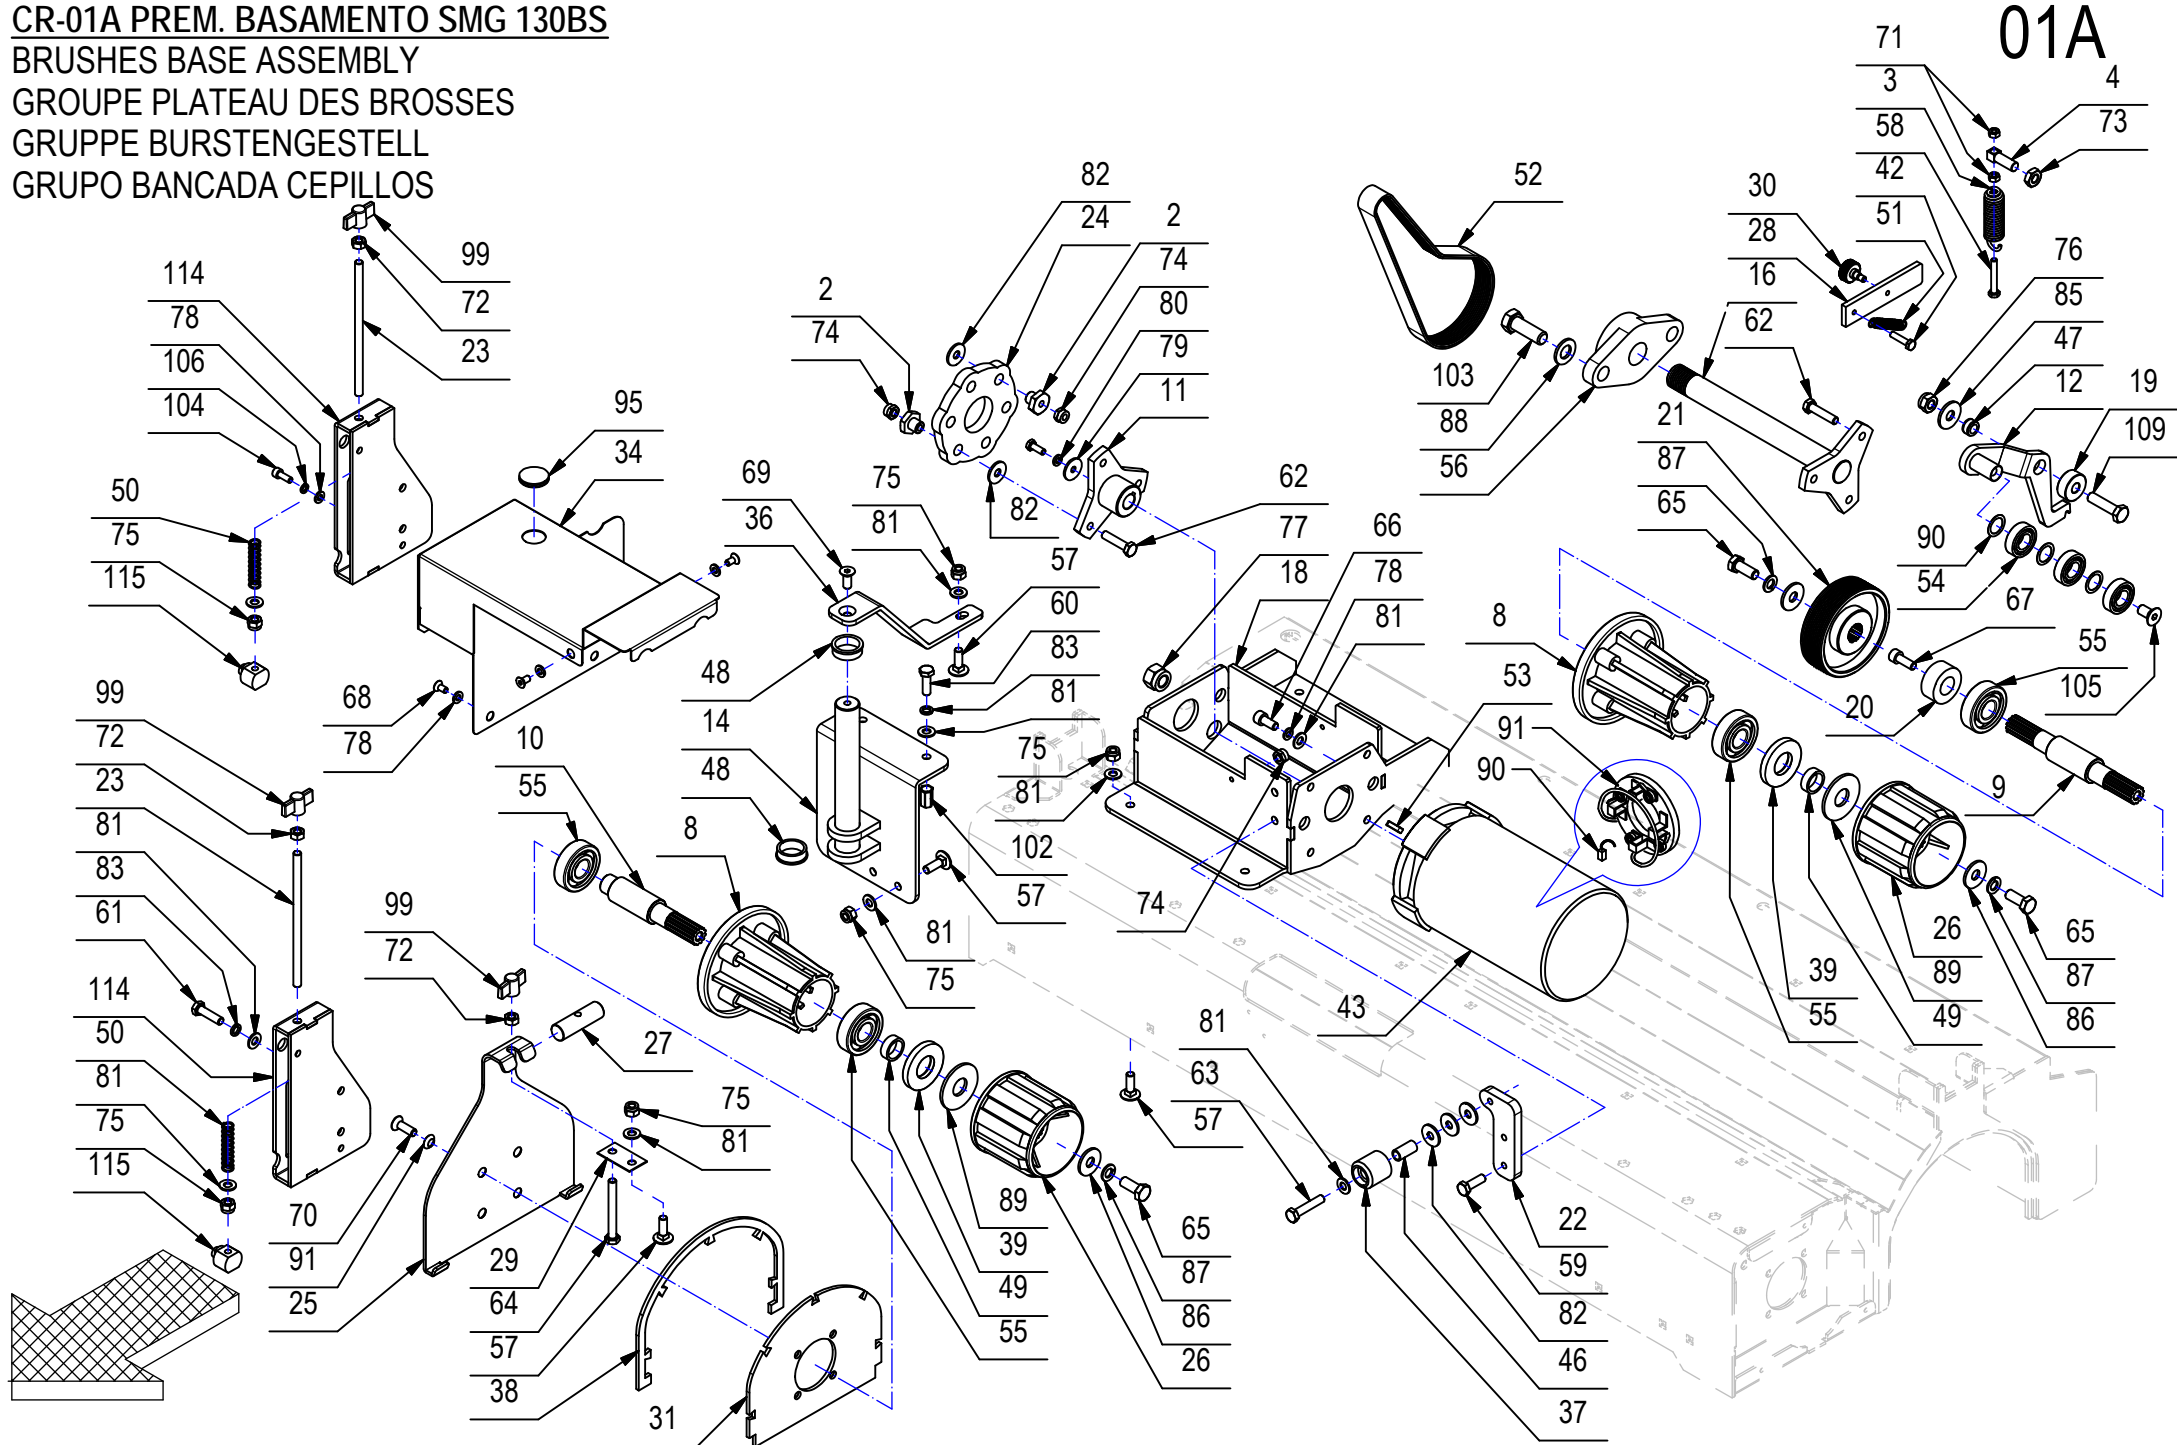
CR-01A PREM. BASAMENTO SMG 130BS
BRUSHES BASE ASSEMBLY
GROUPE PLATEAU DES BROSSES
GRUPPE BURSTENGESTELL
GRUPO BANCADA CEPILLOS

01A

71
3
4
58
73
42
51
30
28
16
62
52
103
88
56
21
87
65
76
85
47
12
19
109
90
54
67
55
105
20
9
82
24
2
74
80
79
11
82
2
74
62
77
18
66
78
81
8
53
91
90
95
34
69
36
75
81
57
60
83
81
75
81
102
57
74
48
14
48
57
81
75
114
78
106
104
50
75
115
99
72
23
99
72
23
81
83
61
114
50
81
75
115
68
78
10
55
8
99
72
27
75
81
70
91
25
29
64
57
38
31
89
39
49
55
65
87
86
26
43
81
63
57
22
59
82
46
37
26
89
49
65
87
86
39
55